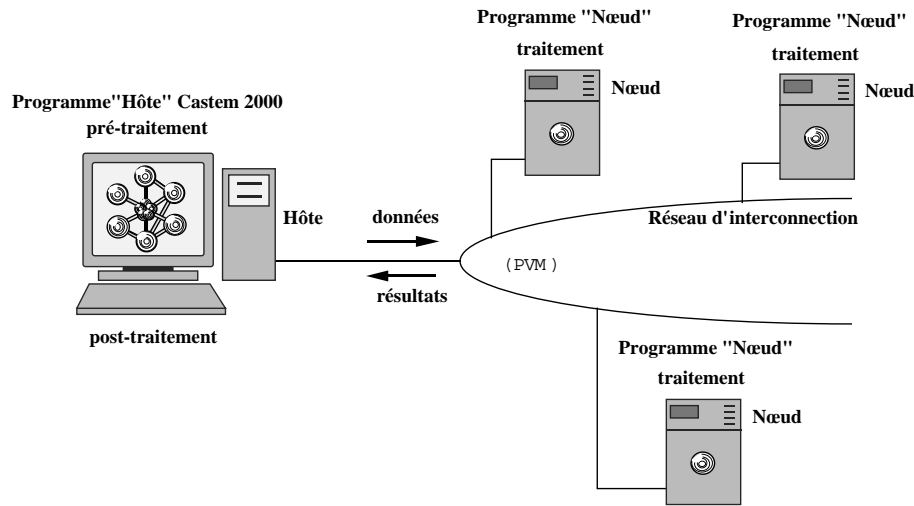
Programme "Nœud"
traitement
Nœud

Programme "Nœud"
traitement
Nœud

Programme"Hôte" Castem 2000
pré-traitement

Hôte

données

résultats

(PVM)

Réseau d'interconnection

post-traitement

Programme "Nœud"
traitement
Nœud